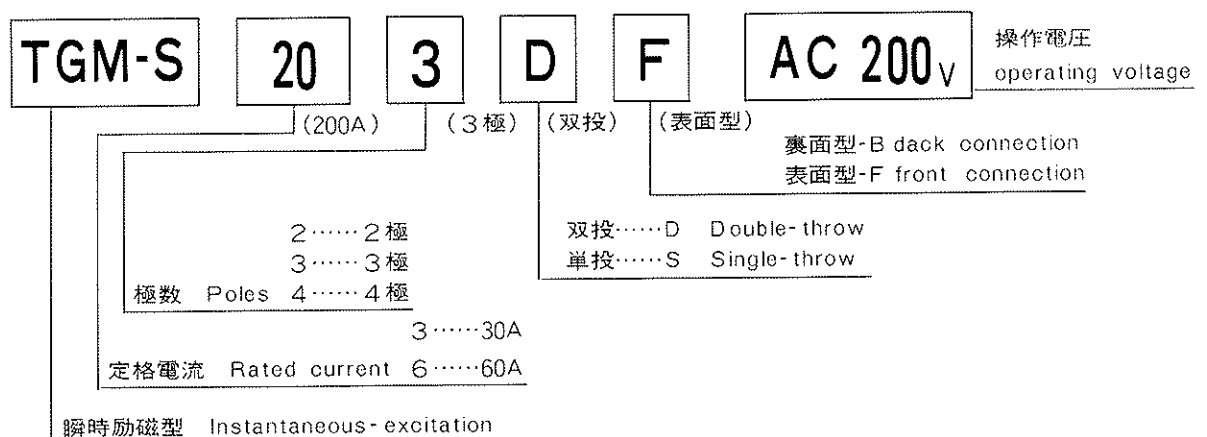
TGM-S　20　3　D　F　AC 200V

操作電圧
operating voltage

(200A)　(3極)　(双投)　(表面型)

裏面型-B dack connection
表面型-F front connection

双投……D　Double-throw
単投……S　Single-throw

2……2極
3……3極
極数　Poles　4……4極

3……30A
定格電流　Rated current　6……60A

瞬時励磁型　Instantaneous-excitation